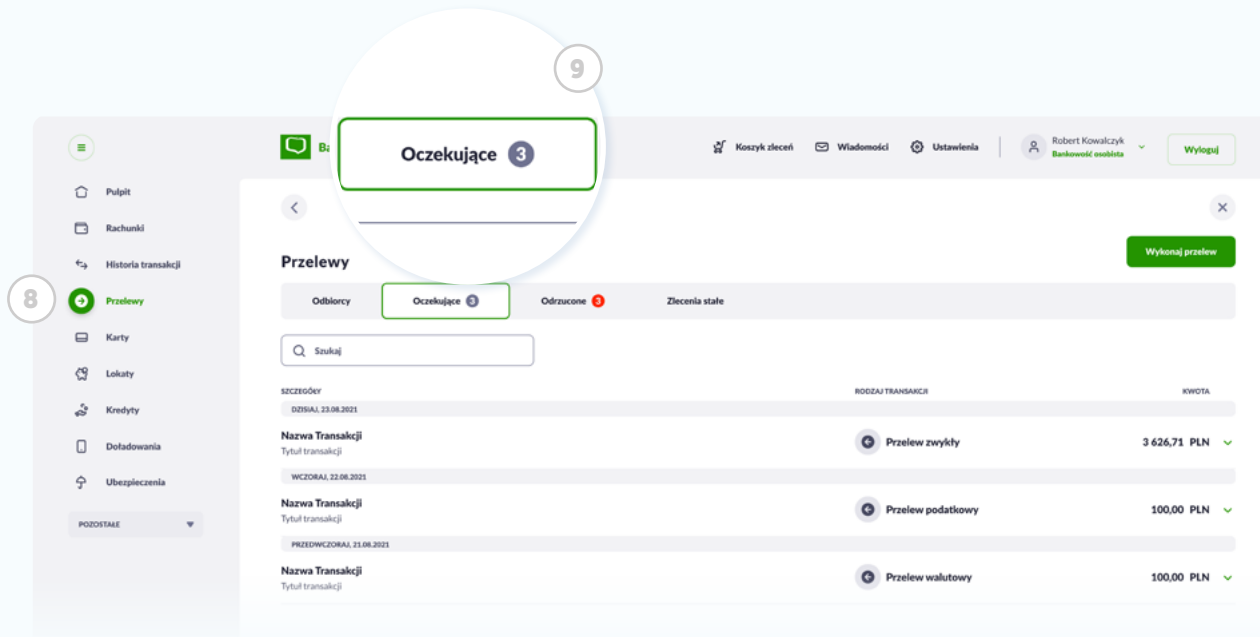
9

Oczekujące 3

Ba

Koszyk zleceń
Wiadomości
Ustawienia
Robert Kowalczyk
Bankowość osobista
Wyloguj

Pulpit
Rachunki
Historia transakcji
8
Przelewy
Karty
Lokaty
Kredyty
Doładowania
Ubezpieczenia
POZOSTAŁE

Przelewy

Wykonaj przelew

Odbiorcy
Oczekujące 3
Odrzucone 3
Zlecenia stałe

Szukaj

| SZCZEGÓŁY | RODZAJ TRANSAKCJI | KWOTA |
|---|---|---|
| DZISIAJ, 23.08.2021 | | |
| Nazwa Transakcji<br>Tytuł transakcji | Przelew zwykły | 3 626,71 PLN |
| WCZORAJ, 22.08.2021 | | |
| Nazwa Transakcji<br>Tytuł transakcji | Przelew podatkowy | 100,00 PLN |
| PRZEDWCZORAJ, 21.08.2021 | | |
| Nazwa Transakcji<br>Tytuł transakcji | Przelew walutowy | 100,00 PLN |